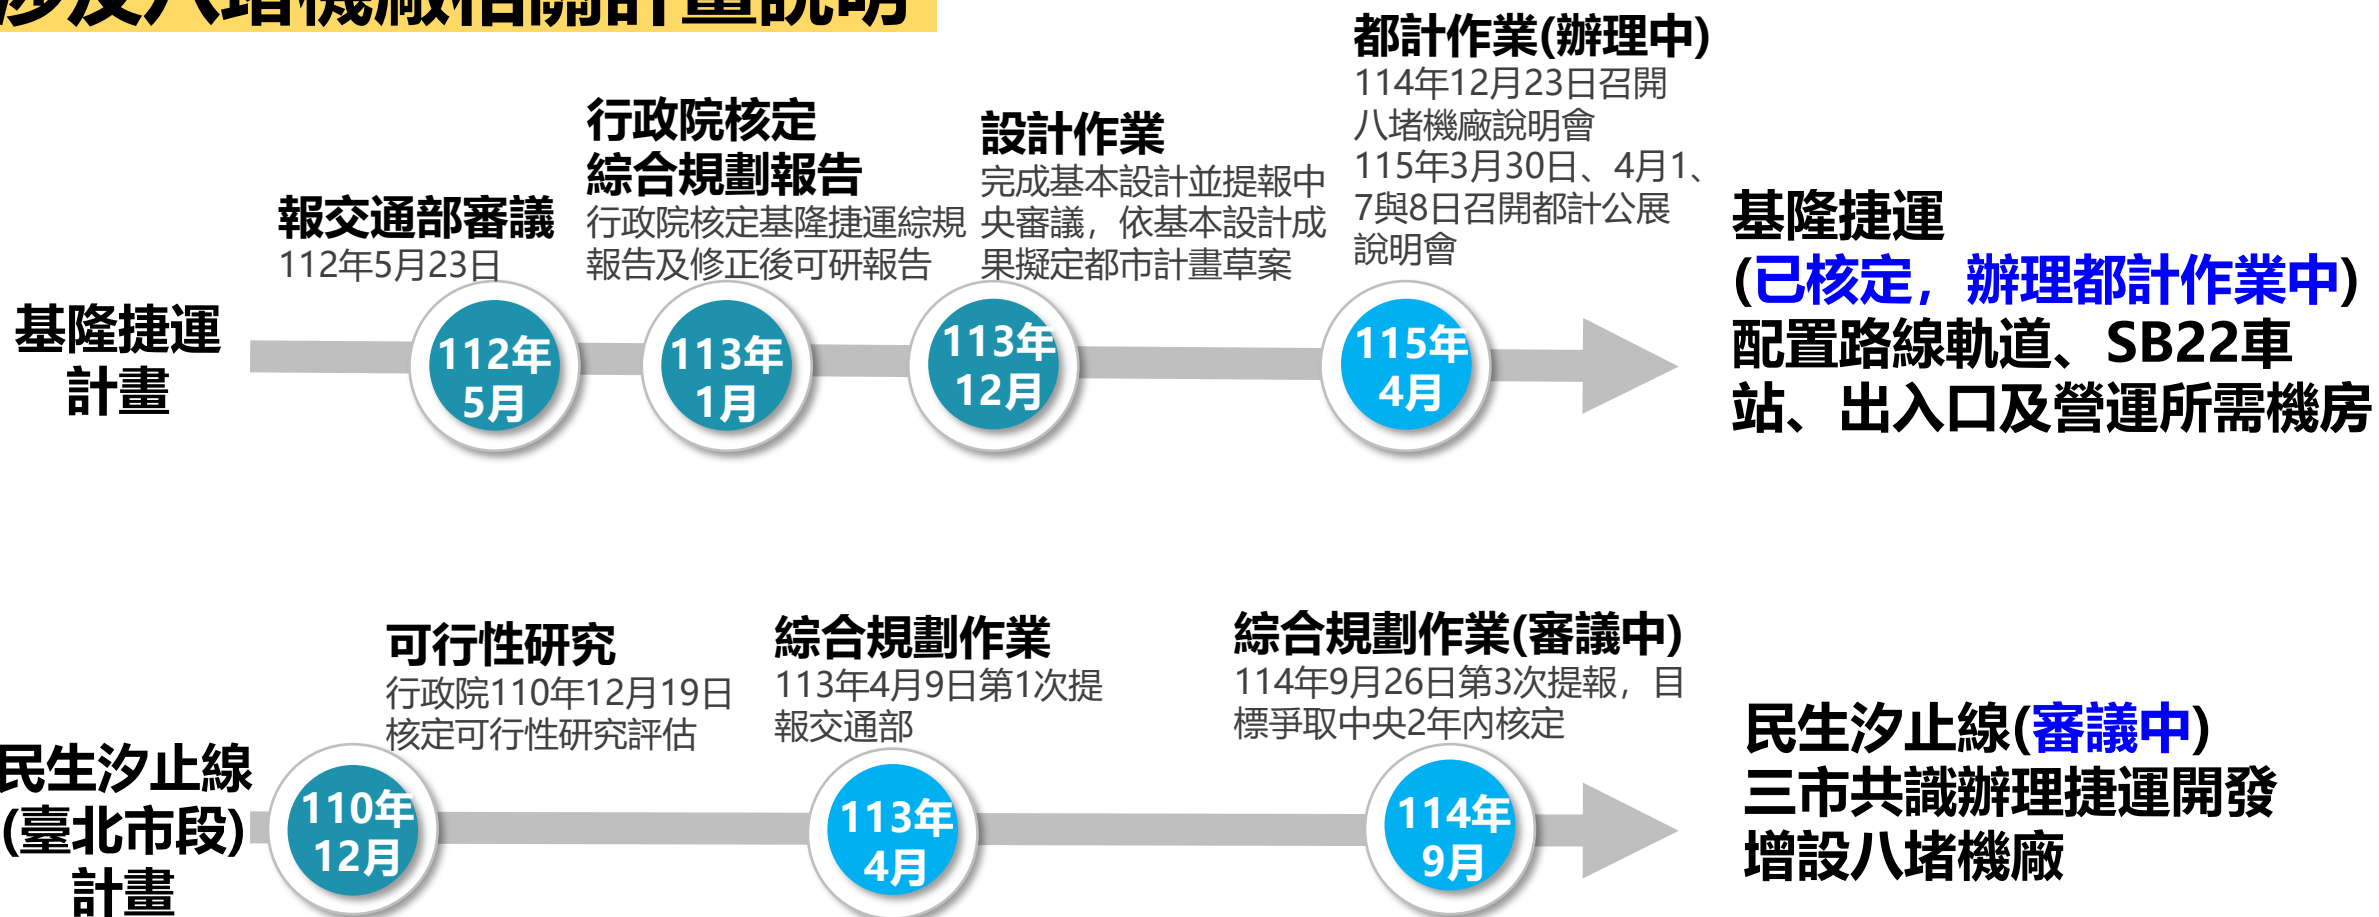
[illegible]

基隆捷運計畫

報交通部審議
112年5月23日

112年5月

行政院核定綜合規劃報告
行政院核定基隆捷運綜規報告及修正後可研報告

113年1月

設計作業
完成基本設計並提報中央審議，依基本設計成果擬定都市計畫草案

113年12月

都計作業(辦理中)
114年12月23日召開八堵機廠說明會
115年3月30日、4月1、7與8日召開都計公展說明會

115年4月

基隆捷運
(已核定，辦理都計作業中)
配置路線軌道、SB22車站、出入口及營運所需機房

民生汐止線(臺北市段)計畫

110年12月

可行性研究
行政院110年12月19日核定可行性研究評估

綜合規劃作業
113年4月9日第1次提報交通部

113年4月

綜合規劃作業(審議中)
114年9月26日第3次提報，目標爭取中央2年內核定

114年9月

民生汐止線(審議中)
三市共識辦理捷運開發增設八堵機廠